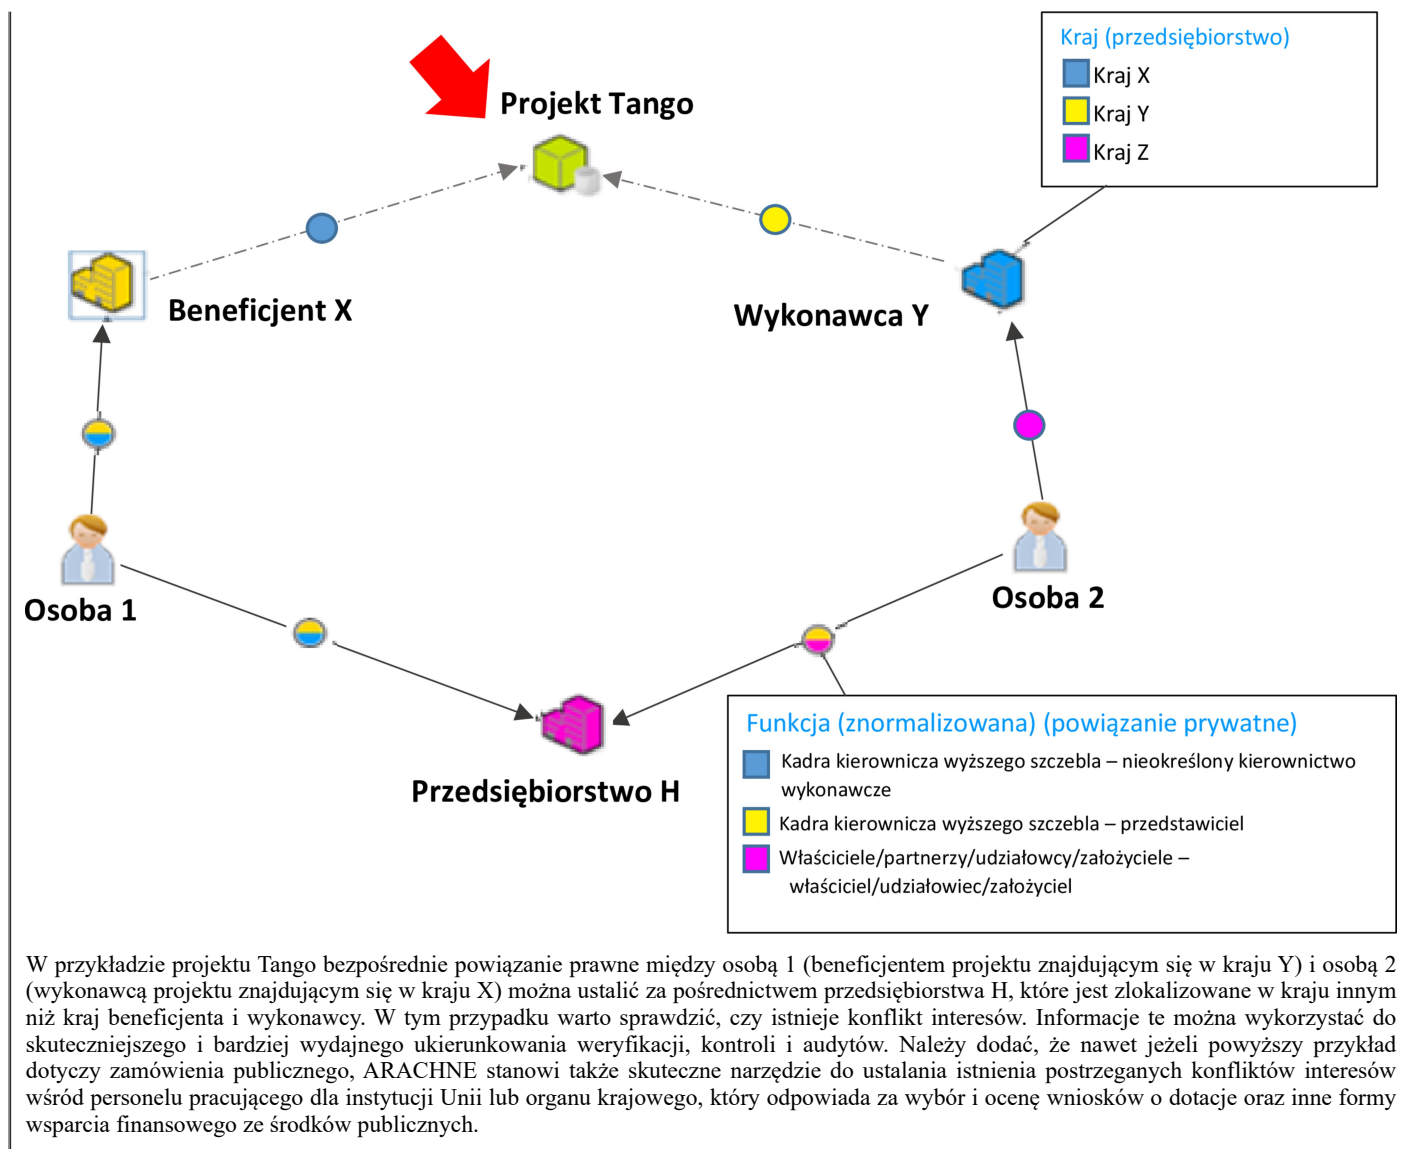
Kraj (przedsiębiorstwo)
Kraj X
Kraj Y
Kraj Z

Projekt Tango

Beneficjent X

Wykonawca Y

Osoba 1

Osoba 2

Przedsiębiorstwo H

Funkcja (znormalizowana) (powiązanie prywatne)
Kadra kierownicza wyższego szczebla – nieokreślony kierownictwo wykonawcze
Kadra kierownicza wyższego szczebla – przedstawiciel
Właściciele/partnerzy/udziałowcy/założyciele – właściciel/udziałowiec/założyciel

W przykładzie projektu Tango bezpośrednie powiązanie prawne między osobą 1 (beneficjentem projektu znajdującym się w kraju Y) i osobą 2 (wykonawcą projektu znajdującym się w kraju X) można ustalić za pośrednictwem przedsiębiorstwa H, które jest zlokalizowane w kraju innym niż kraj beneficjenta i wykonawcy. W tym przypadku warto sprawdzić, czy istnieje konflikt interesów. Informacje te można wykorzystać do skuteczniejszego i bardziej wydajnego ukierunkowania weryfikacji, kontroli i audytów. Należy dodać, że nawet jeżeli powyższy przykład dotyczy zamówienia publicznego, ARACHNE stanowi także skuteczne narzędzie do ustalania istnienia postrzeganych konfliktów interesów wśród personelu pracującego dla instytucji Unii lub organu krajowego, który odpowiada za wybór i ocenę wniosków o dotacje oraz inne formy wsparcia finansowego ze środków publicznych.